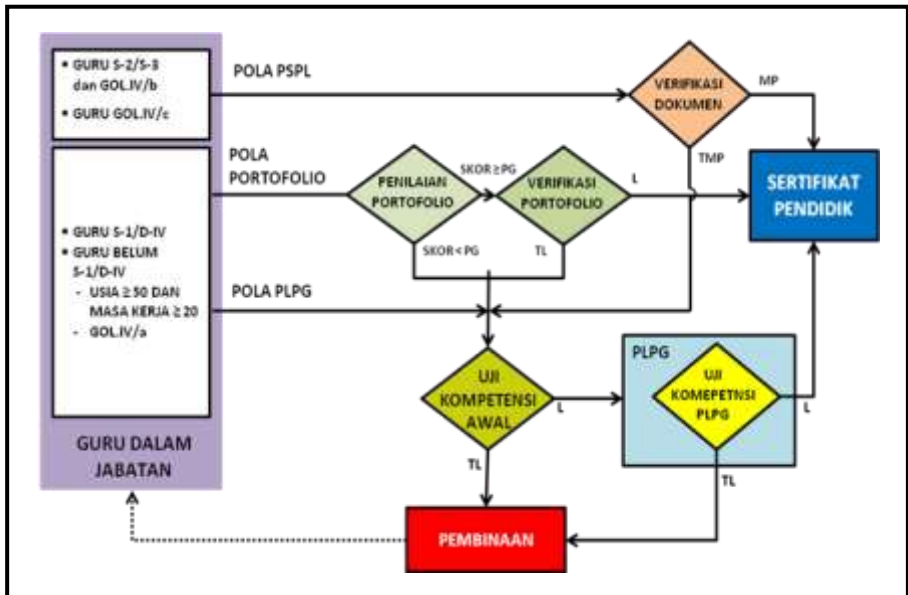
• GURU S-2/S-3 dan GOL.IV/b

• GURU GOL.IV/c

POLA PSPL

VERIFIKASI DOKUMEN

MP

TMP

POLA PORTOFOLIO

PENILAIAN PORTOFOLIO

SKOR ≥ PG

VERIFIKASI PORTOFOLIO

L

SERTIFIKAT PENDIDIK

• GURU S-1/D-IV

• GURU BELUM S-1/D-IV

- USIA ≥ 50 DAN MASA KERJA ≥ 20

- GOL.IV/a

SKOR < PG

TL

POLA PLPG

PLPG

UJI KOMPETENSI AWAL

L

UJI KOMEPETNSI PLPG

L

GURU DALAM JABATAN

TL

TL

PEMBINAAN